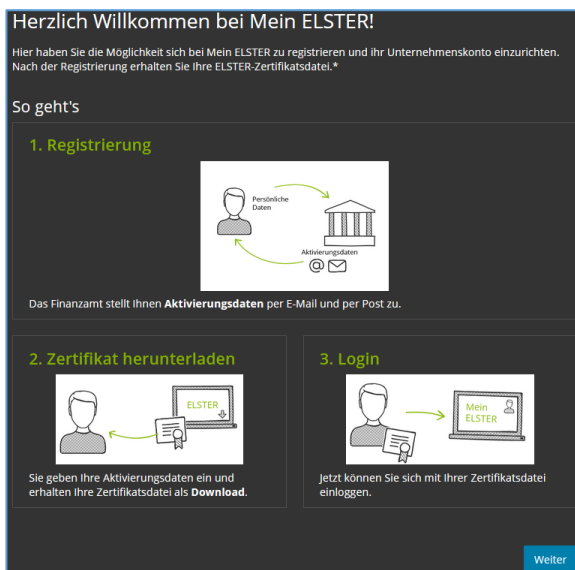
Herzlich Willkommen bei Mein ELSTER!

Hier haben Sie die Möglichkeit sich bei Mein ELSTER zu registrieren und ihr Unternehmenskonto einzurichten. Nach der Registrierung erhalten Sie Ihre ELSTER-Zertifikatsdatei.*

So geht's

1. Registrierung

Persönliche Daten

Aktivierungsdaten

Das Finanzamt stellt Ihnen **Aktivierungsdaten** per E-Mail und per Post zu.

2. Zertifikat herunterladen

ELSTER

Sie geben Ihre Aktivierungsdaten ein und erhalten Ihre Zertifikatsdatei als **Download**.

3. Login

Mein ELSTER

Jetzt können Sie sich mit Ihrer Zertifikatsdatei einloggen.

Weiter